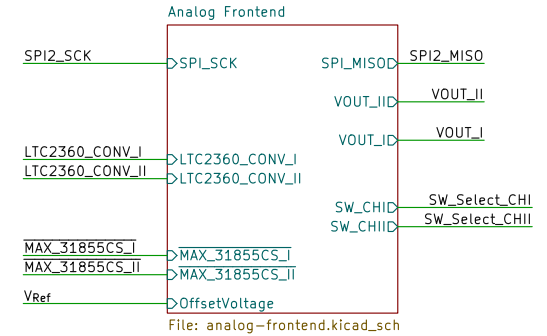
Analog Frontend

SPI2_SCK
SPI_SCK
SPI_MISO
SPI2_MISO
VOUT_II
VOUT_II
VOUT_I
VOUT_I
LTC2360_CONV_I
LTC2360_CONV_I
LTC2360_CONV_II
LTC2360_CONV_II
SW_CHI
SW_Select_CHI
SW_CHII
SW_Select_CHII
$\overline{\text{MAX\_31855CS\_I}}$
$\overline{\text{MAX\_31855CS\_I}}$
$\overline{\text{MAX\_31855CS\_II}}$
$\overline{\text{MAX\_31855CS\_II}}$
$V_{Ref}$
OffsetVoltage

File: analog-frontend.kicad_sch